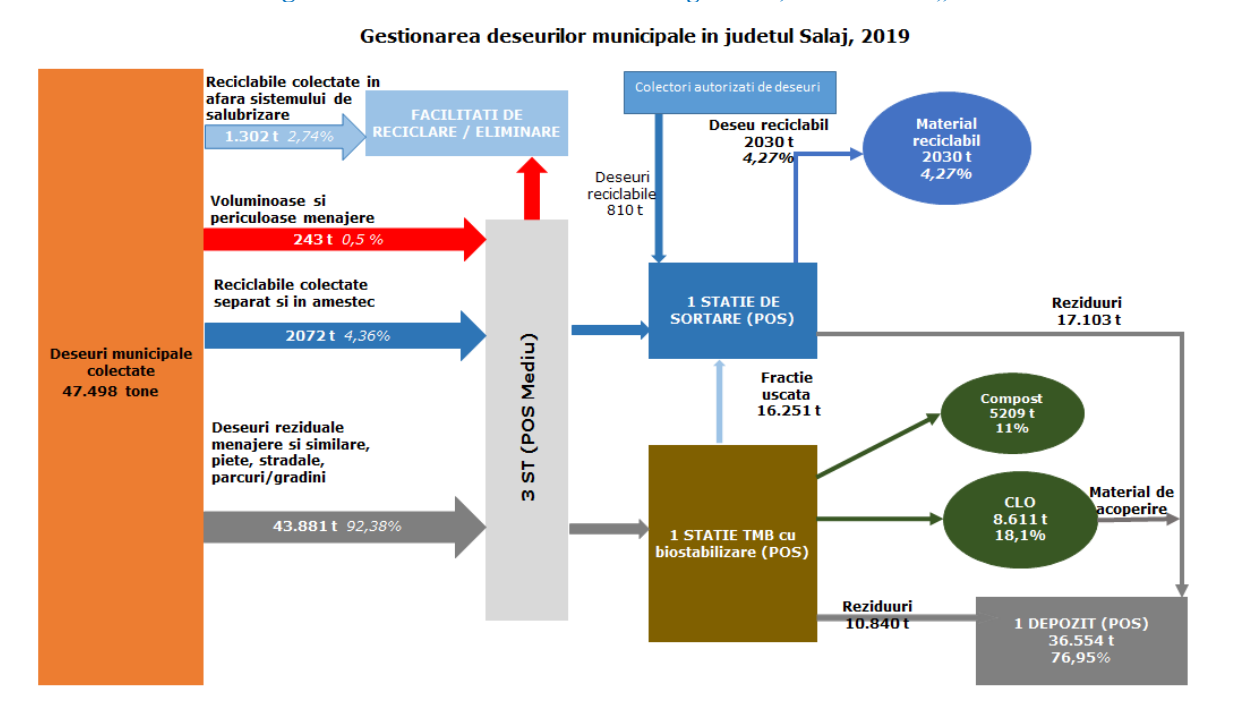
Gestionarea deseurilor municipale in judetul Salaj, 2019

Deseuri municipale colectate 47.498 tone

Reciclabile colectate in afara sistemului de salubrizare

1.302 t 2,74%

FACILITATI DE RECICLARE / ELIMINARE

Voluminoase si periculoase menajere

243 t 0,5 %

Reciclabile colectate separat si in amestec

2072 t 4,36%

Deseuri reziduale menajere si similare, piete, stradale, parcuri/gradini

43.881 t 92,38%

3 ST (POS Mediu)

Colectori autorizati de deseuri

Deseuri reciclabile 810 t

Deseu reciclabil 2030 t 4,27%

Material reciclabil 2030 t 4,27%

1 STATIE DE SORTARE (POS)

Reziduuri 17.103 t

Fractie uscata 16.251 t

Compost 5209 t 11%

1 STATIE TMB cu biostabilizare (POS)

CLO 8.611 t 18,1%

Material de acoperire

Reziduuri 10.840 t

1 DEPOZIT (POS) 36.554 t 76,95%